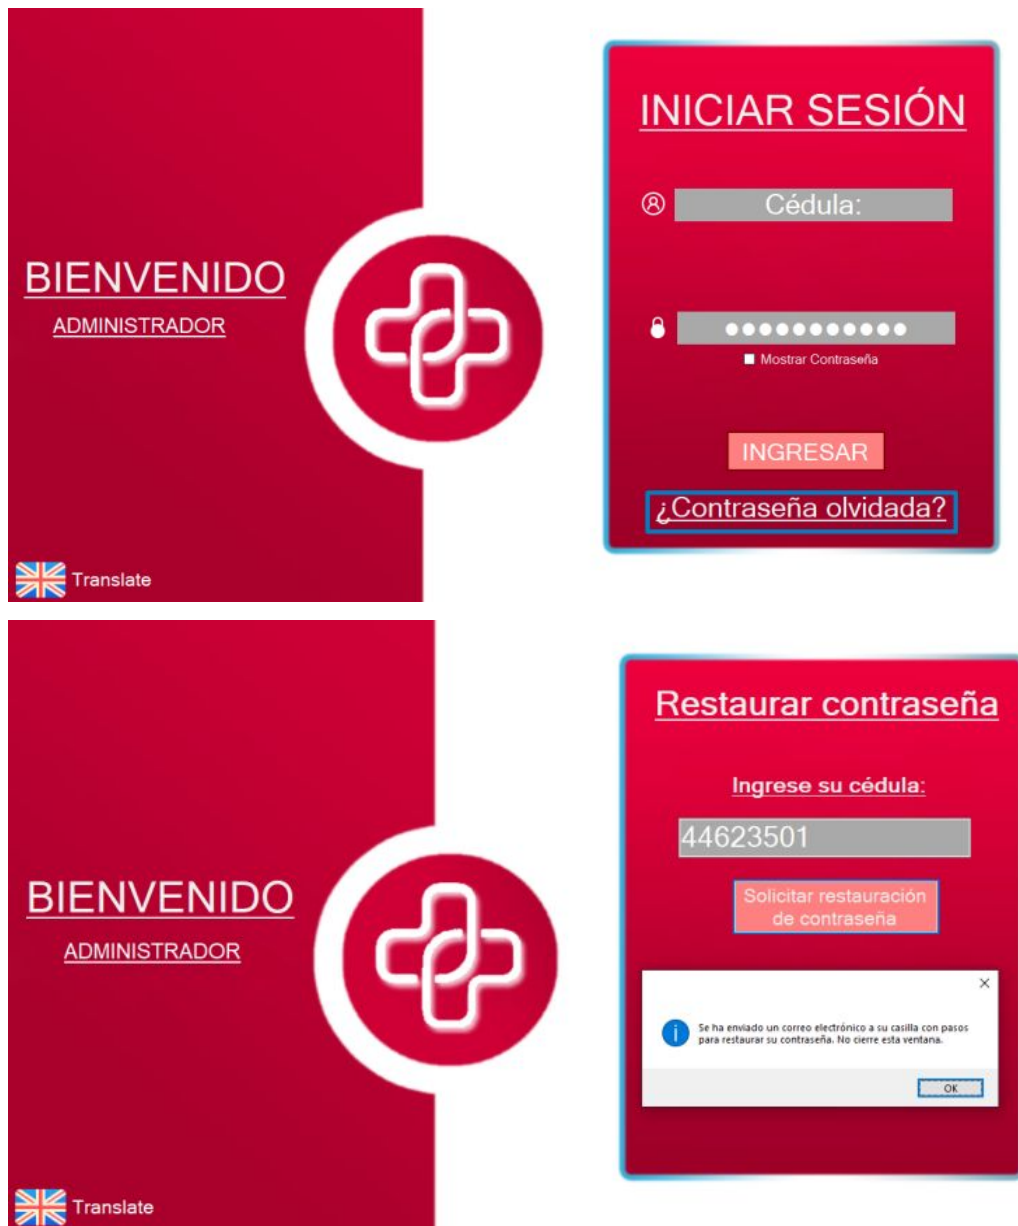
BIENVENIDO

ADMINISTRADOR

Translate

INICIAR SESIÓN

Cédula:

●●●●●●●●●●●

Mostrar Contraseña

INGRESAR

¿Contraseña olvidada?

BIENVENIDO

ADMINISTRADOR

Translate

Restaurar contraseña

Ingrese su cédula:

44623501

Solicitar restauración de contraseña

×

Se ha enviado un correo electrónico a su casilla con pasos para restaurar su contraseña. No cierre esta ventana.

OK